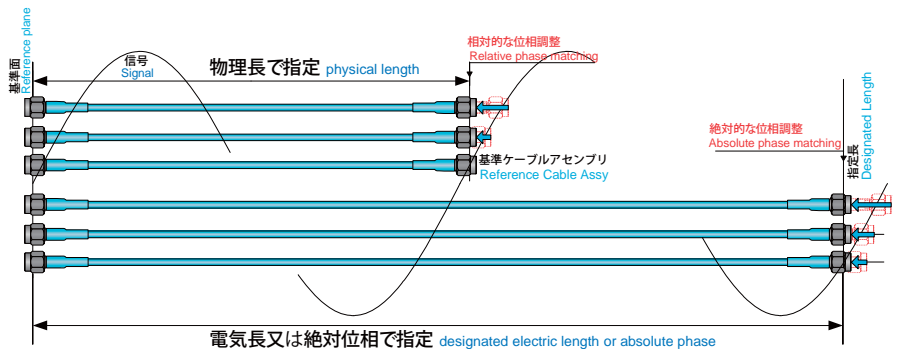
基準面
Reference plane

信号
Signal

物理長で指定 physical length

相対的な位相調整
Relative phase matching

基準ケーブルアセンブリ
Reference Cable Assy

絶対的な位相調整
Absolute phase matching

指定長
Designated Length

電気長又は絶対位相で指定 designated electric length or absolute phase